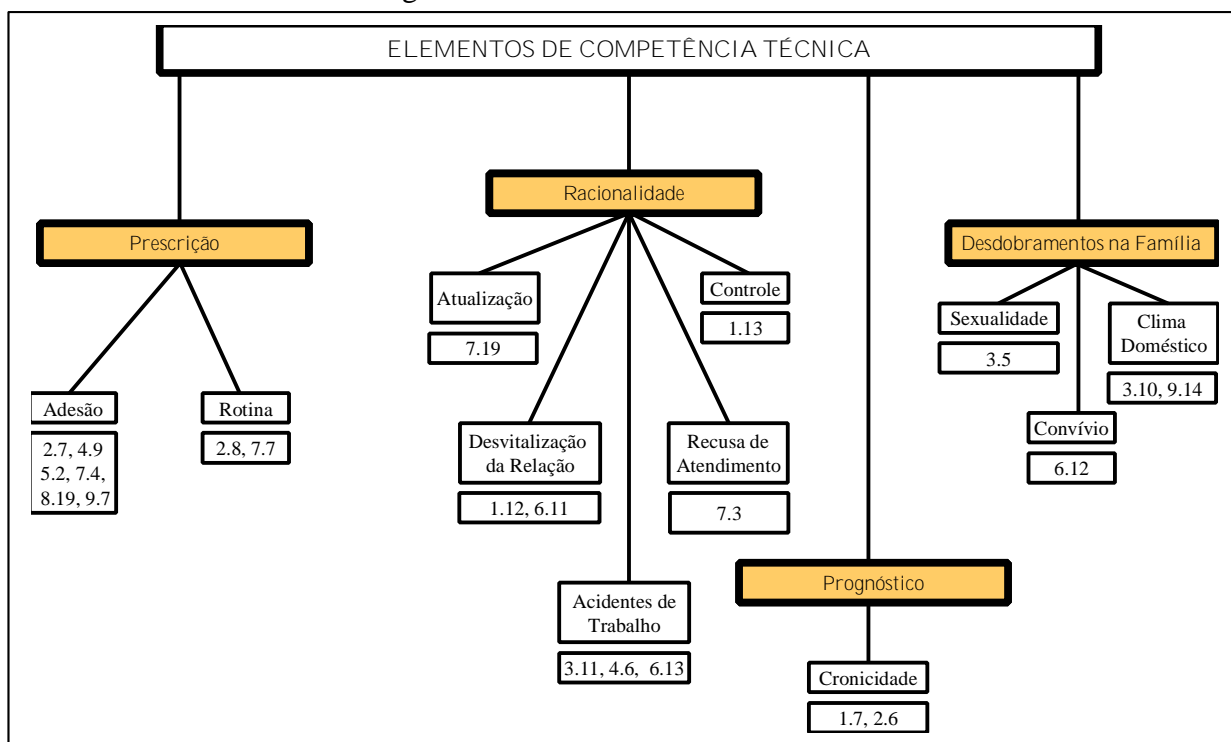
ELEMENTOS DE COMPETÊNCIA TÉCNICA

Prescrição

Adesão
2.7, 4.9
5.2, 7.4,
8.19, 9.7

Rotina
2.8, 7.7

Racionalidade

Atualização
7.19

Controle
1.13

Desvitalização da Relação
1.12, 6.11

Recusa de Atendimento
7.3

Acidentes de Trabalho
3.11, 4.6, 6.13

Prognóstico

Cronicidade
1.7, 2.6

Desdobramentos na Família

Sexualidade
3.5

Clima Doméstico
3.10, 9.14

Convívio
6.12